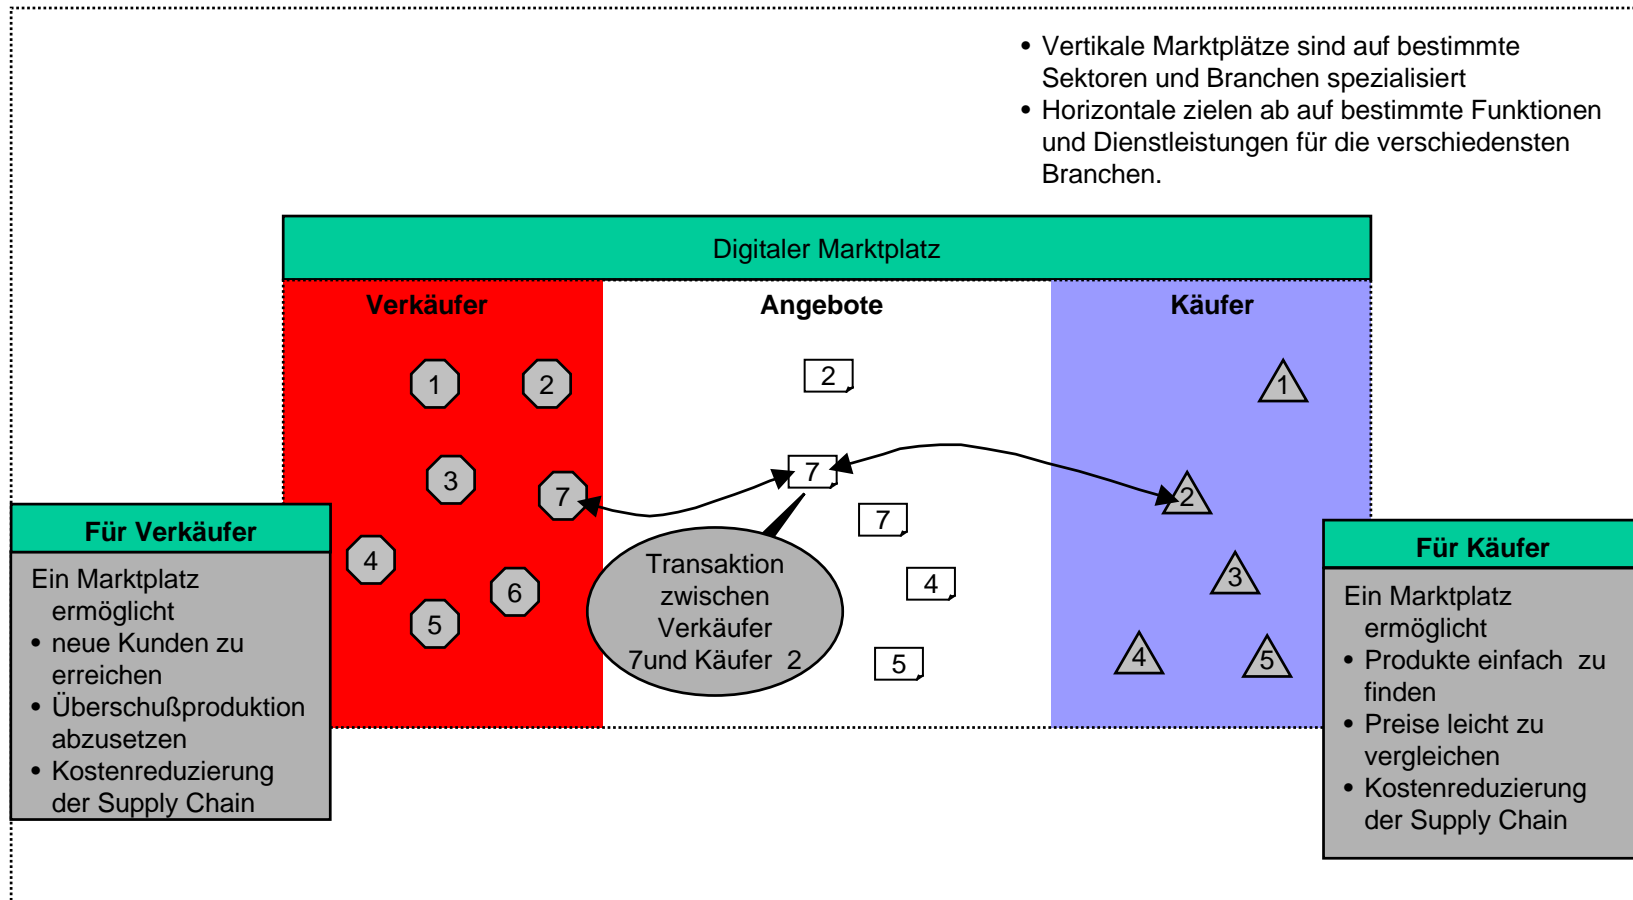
• Vertikale Marktplätze sind auf bestimmte Sektoren und Branchen spezialisiert
• Horizontale zielen ab auf bestimmte Funktionen und Dienstleistungen für die verschiedensten Branchen.

Digitaler Marktplatz

Verkäufer

Angebote

Käufer

1 2 3 7 4 6 5

2 7 7 4 5

1 2 3 4 5

Transaktion zwischen Verkäufer 7und Käufer 2

Für Verkäufer

Ein Marktplatz ermöglicht
• neue Kunden zu erreichen
• Überschußproduktion abzusetzen
• Kostenreduzierung der Supply Chain

Für Käufer

Ein Marktplatz ermöglicht
• Produkte einfach zu finden
• Preise leicht zu vergleichen
• Kostenreduzierung der Supply Chain